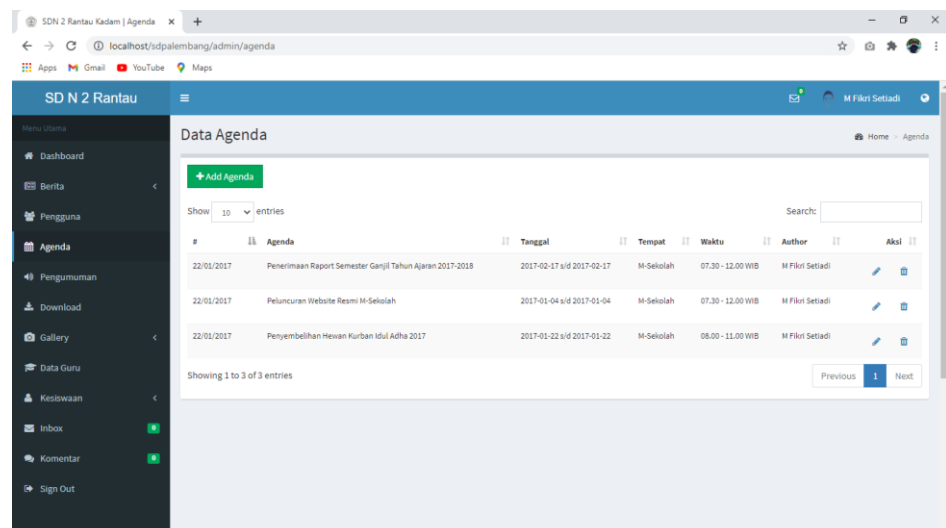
SDN 2 Rantau Kadam | Agenda ×

localhost/sdpalembang/admin/agenda

Apps Gmail YouTube Maps

SD N 2 Rantau

M Fikri Setiadi

Menu Utama

Dashboard

Berita

Pengguna

Agenda

Pengumuman

Download

Gallery

Data Guru

Kesiswaan

Inbox

Komentar

Sign Out

Data Agenda

Home > Agenda

+ Add Agenda

Show 10 entries

Search:

| # | Agenda | Tanggal | Tempat | Waktu | Author | Aksi |
|---|---|---|---|---|---|---|
| 22/01/2017 | Penerimaan Raport Semester Ganjil Tahun Ajaran 2017-2018 | 2017-02-17 s/d 2017-02-17 | M-Sekolah | 07.30 - 12.00 WIB | M Fikri Setiadi | |
| 22/01/2017 | Peluncuran Website Resmi M-Sekolah | 2017-01-04 s/d 2017-01-04 | M-Sekolah | 07.30 - 12.00 WIB | M Fikri Setiadi | |
| 22/01/2017 | Penyembelihan Hewan Kurban Idul Adha 2017 | 2017-01-22 s/d 2017-01-22 | M-Sekolah | 08.00 - 11.00 WIB | M Fikri Setiadi | |

Showing 1 to 3 of 3 entries

Previous 1 Next